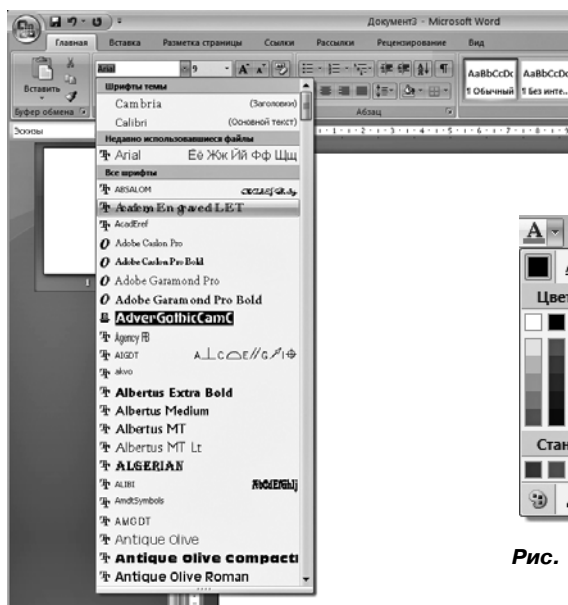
Документ3 - Microsoft Word

Главная Вставка Разметка страницы Ссылки Рассылки Рецензирование Вид

Вставить

Буфер обмена

Arial 9

Абзац

AaBbCcDc AaBbCcDc
¶ Обычный ¶ Без инте...

Зоквы

Шрифты темы
Cambria (Заголовки)
Calibri (Основной текст)
Недавно использовавшиеся файлы
Arial Её Жж Йй Фф Щщ
Все шрифты
ABSALOM
Academy Engraved LET
AcadEref
Adobe Caslon Pro
Adobe Caslon Pro Bold
Adobe Garamond Pro
Adobe Garamond Pro Bold
AdverGothicCamC
Agency FB
AIGDT
akvo
Albertus Extra Bold
Albertus Medium
Albertus MT
Albertus MT Lt
ALGERIAN
ALIBI
AmdtSymbols
AMGDT
Antique Olive
Antique Olive compact
Antique Olive Roman

A
Цвет
Стан

Рис.